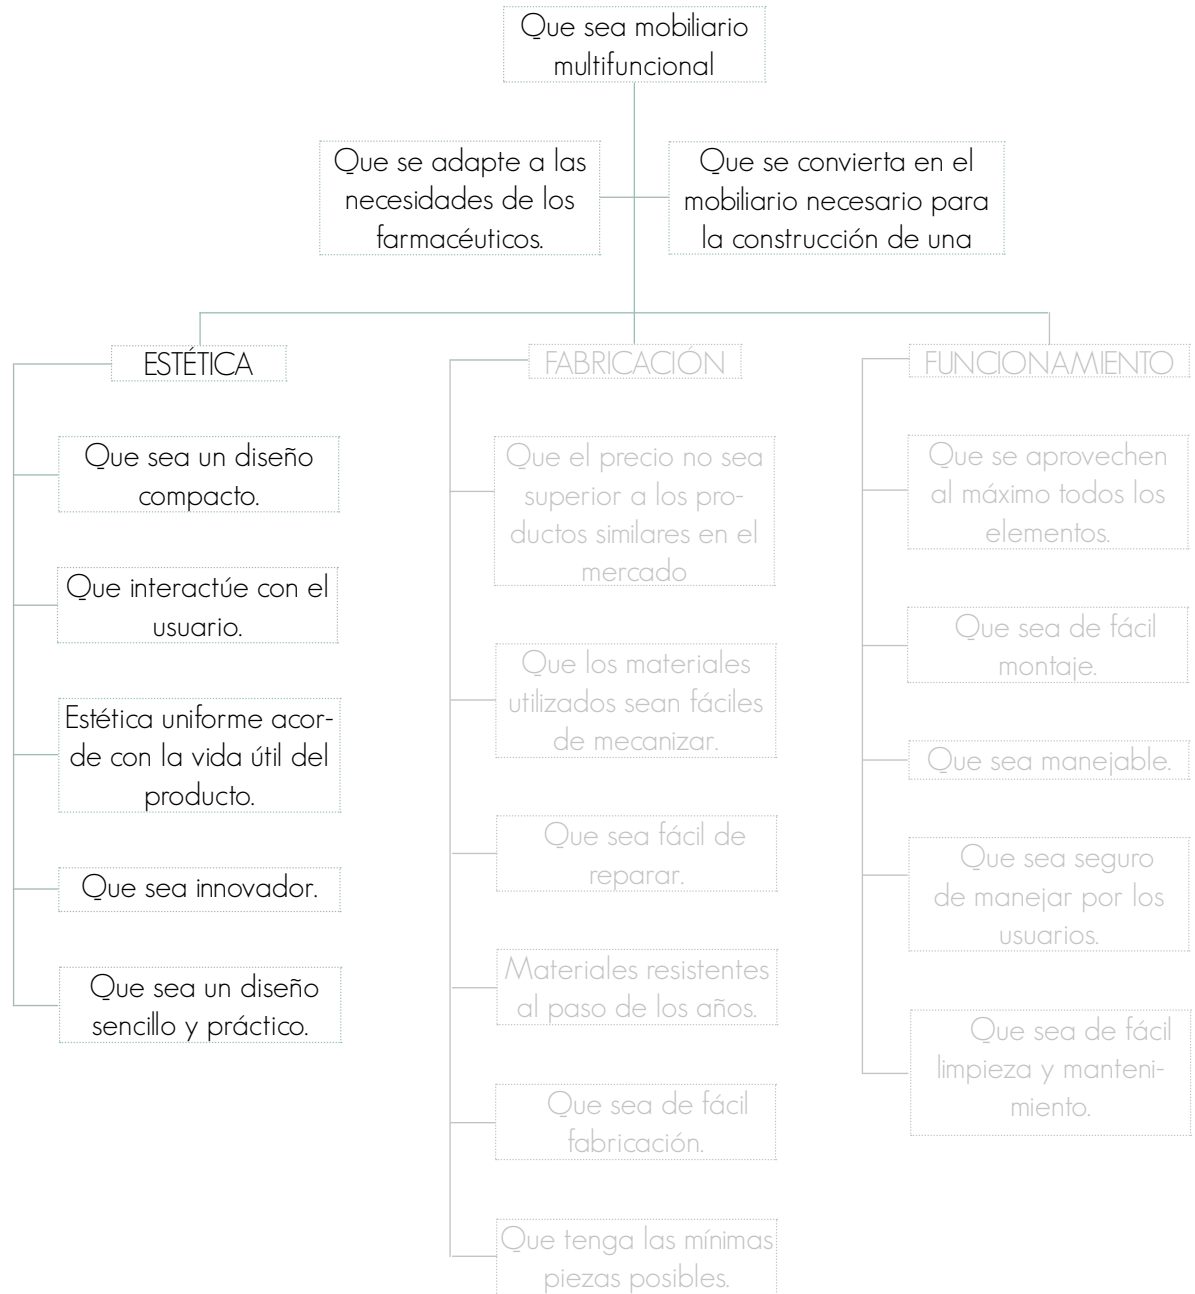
Que sea mobiliario multifuncional

Que se adapte a las necesidades de los farmacéuticos.

Que se convierta en el mobiliario necesario para la construcción de una

ESTÉTICA

Que sea un diseño compacto.

Que interactúe con el usuario.

Estética uniforme acorde con la vida útil del producto.

Que sea innovador.

Que sea un diseño sencillo y práctico.

FABRICACIÓN

Que el precio no sea superior a los productos similares en el mercado

Que los materiales utilizados sean fáciles de mecanizar.

Que sea fácil de reparar.

Materiales resistentes al paso de los años.

Que sea de fácil fabricación.

Que tenga las mínimas piezas posibles.

FUNCIONAMIENTO

Que se aprovechen al máximo todos los elementos.

Que sea de fácil montaje.

Que sea manejable.

Que sea seguro de manejar por los usuarios.

Que sea de fácil limpieza y mantenimiento.